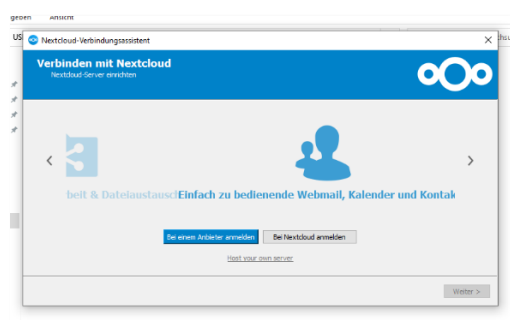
geben Ansicht

US

Nextcloud-Verbindungsassistent ×

Verbinden mit Nextcloud
Nextcloud-Server einrichten

‹ ›

beit & DateiaustauschEinfach zu bedienende Webmail, Kalender und Kontak

Bei einem Anbieter anmelden Bei Nextcloud anmelden

Host your own server

Weiter >